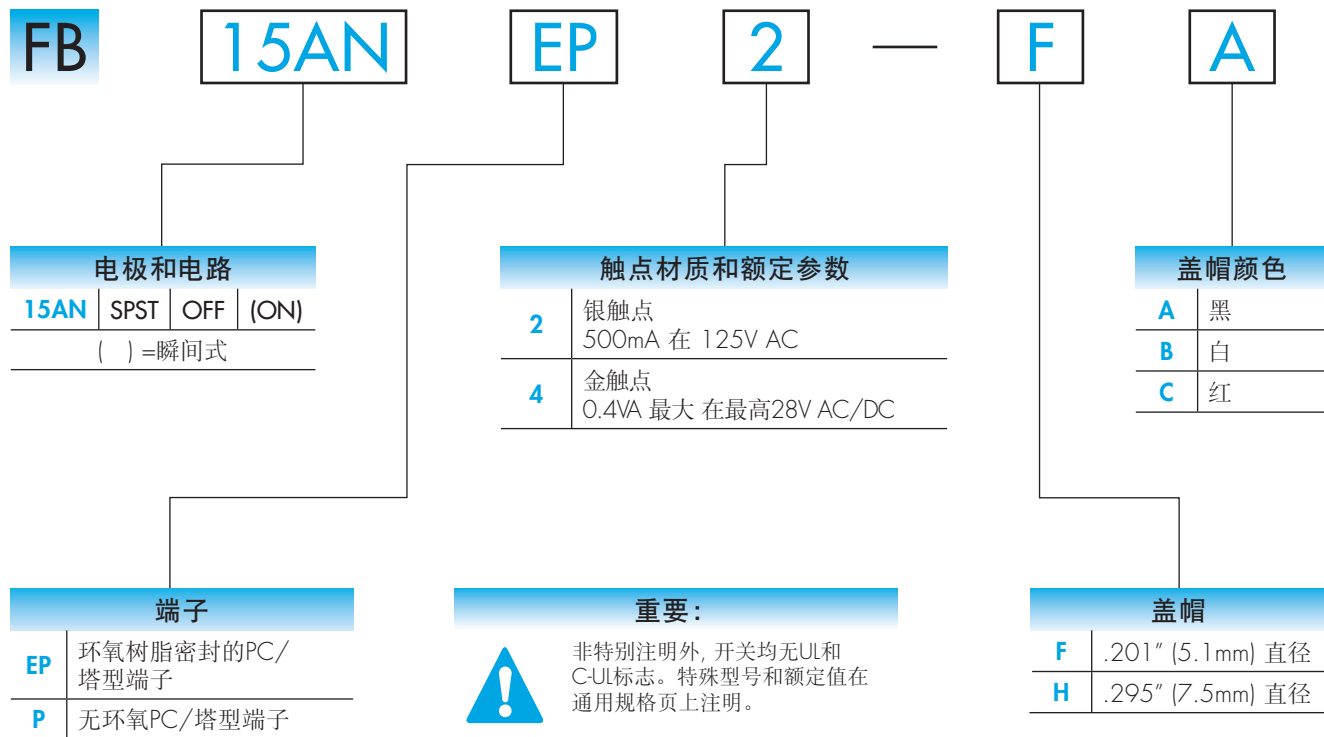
FB 15AN EP 2 — F A

电极和电路

| 15AN | SPST | OFF | (ON) |
|---|---|---|---|

(  ) =瞬间式

触点材质和额定参数

| 2 | 银触点 500mA 在 125V AC |
|---|---|
| 4 | 金触点 0.4VA 最大 在最高28V AC/DC |

盖帽颜色

| A | 黑 |
|---|---|
| B | 白 |
| C | 红 |

端子

| EP | 环氧树脂密封的PC/塔型端子 |
|---|---|
| P | 无环氧PC/塔型端子 |

重要:

非特别注明外, 开关均无UL和C-UL标志。特殊型号和额定值在通用规格页上注明。

盖帽

| F | .201″ (5.1mm) 直径 |
|---|---|
| H | .295″ (7.5mm) 直径 |